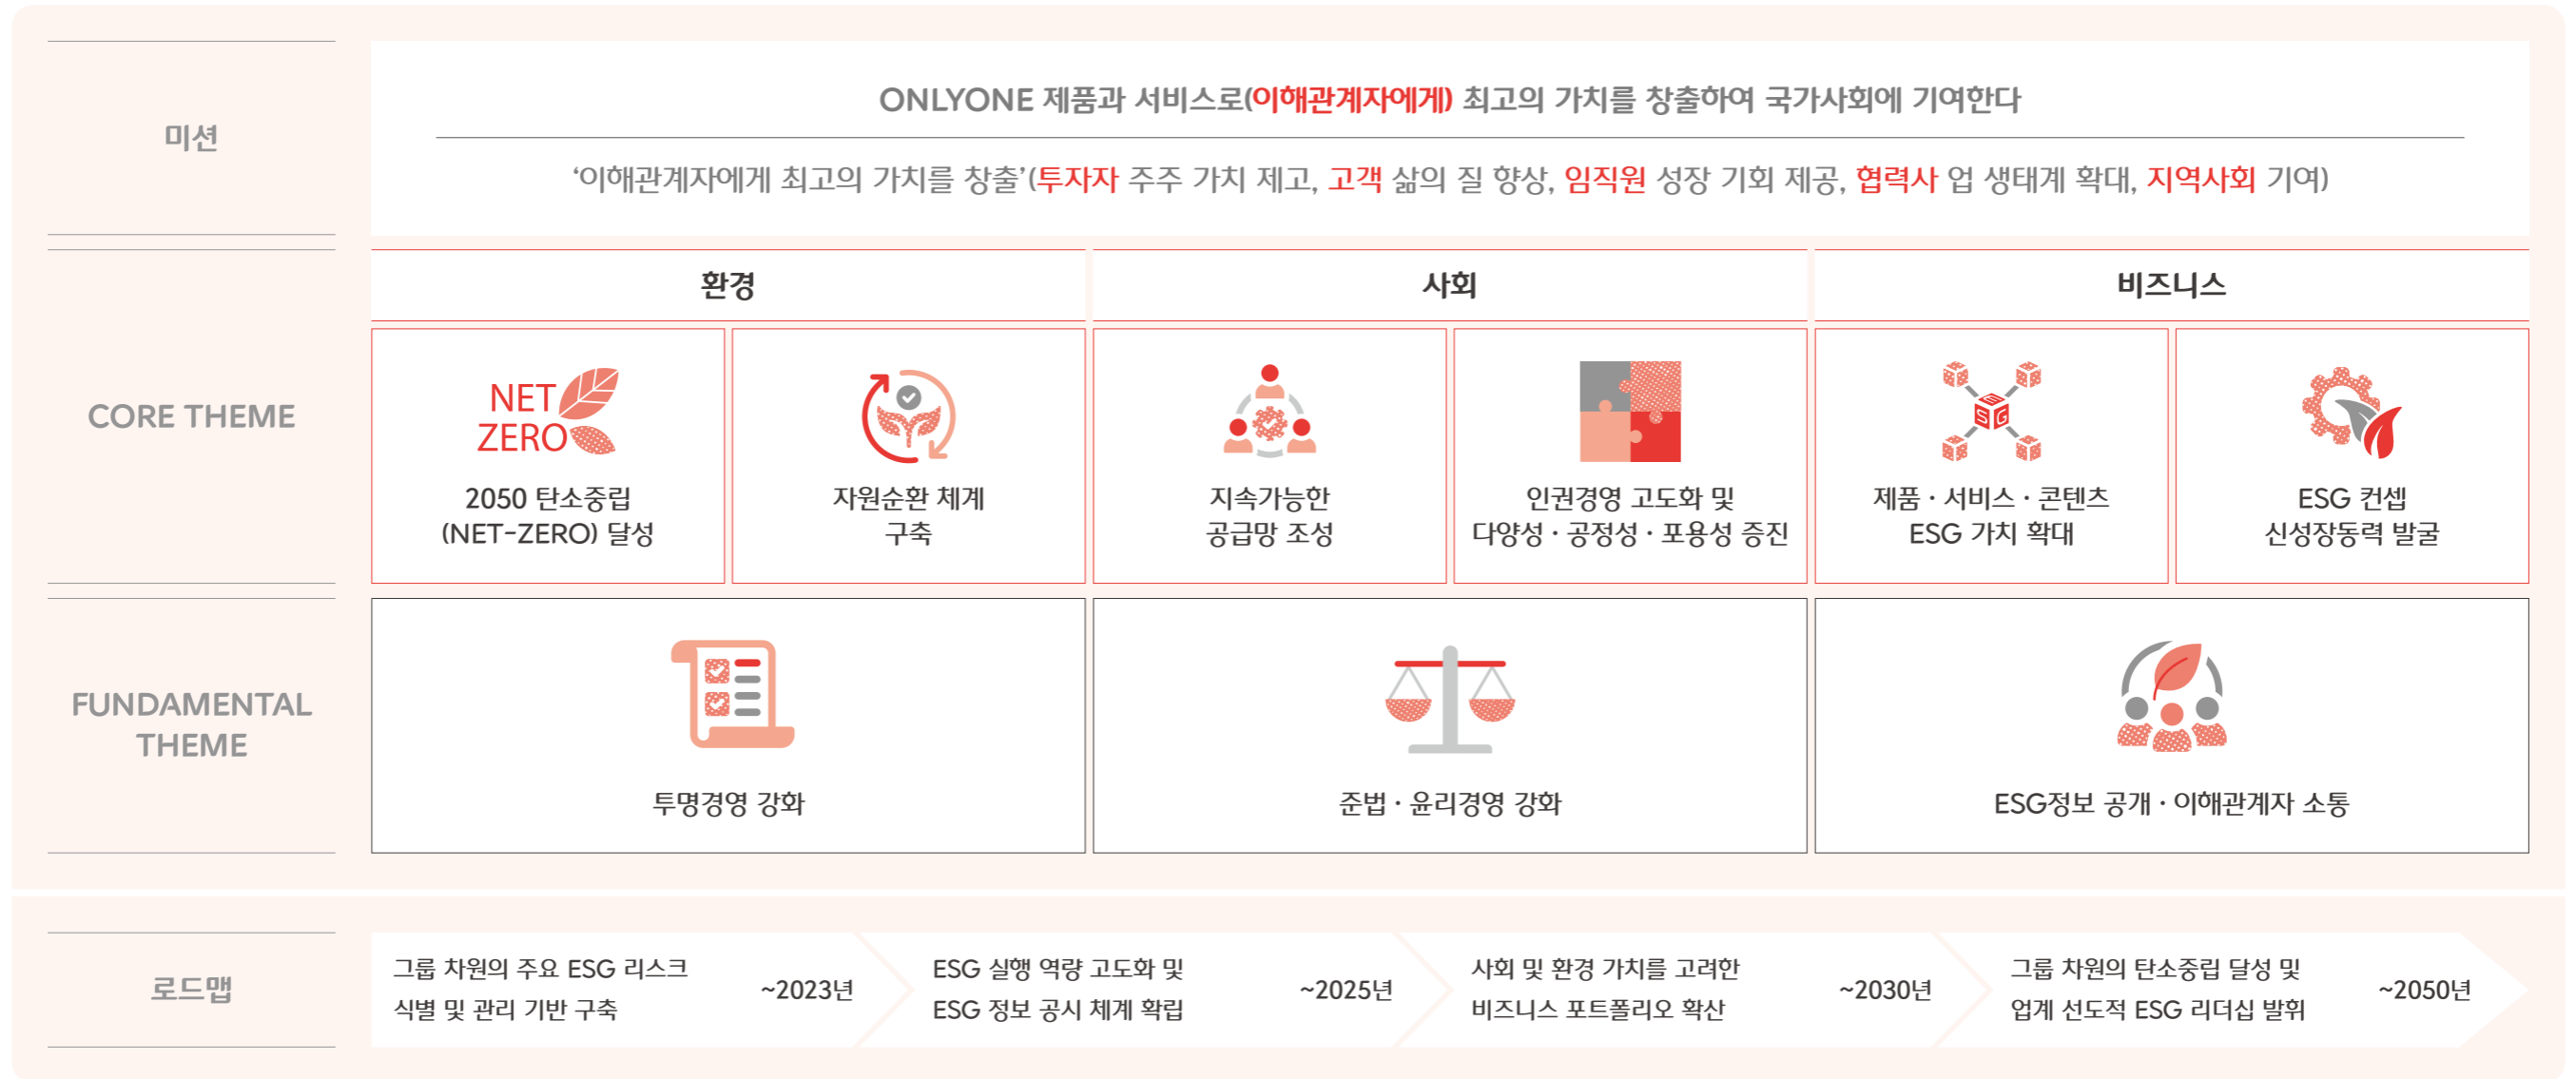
미션

ONLYONE 제품과 서비스로(이해관계자에게) 최고의 가치를 창출하여 국가사회에 기여한다

'이해관계자에게 최고의 가치를 창출'(투자자 주주 가치 제고, 고객 삶의 질 향상, 임직원 성장 기회 제공, 협력사 업 생태계 확대, 지역사회 기여)

CORE THEME

환경

사회

비즈니스

NET ZERO

2050 탄소중립 (NET-ZERO) 달성

자원순환 체계 구축

지속가능한 공급망 조성

인권경영 고도화 및 다양성 · 공정성 · 포용성 증진

제품 · 서비스 · 콘텐츠 ESG 가치 확대

ESG 컨셉 신성장동력 발굴

FUNDAMENTAL THEME

투명경영 강화

준법 · 윤리경영 강화

ESG정보 공개 · 이해관계자 소통

로드맵

그룹 차원의 주요 ESG 리스크 식별 및 관리 기반 구축

~2023년

ESG 실행 역량 고도화 및 ESG 정보 공시 체계 확립

~2025년

사회 및 환경 가치를 고려한 비즈니스 포트폴리오 확산

~2030년

그룹 차원의 탄소중립 달성 및 업계 선도적 ESG 리더십 발휘

~2050년